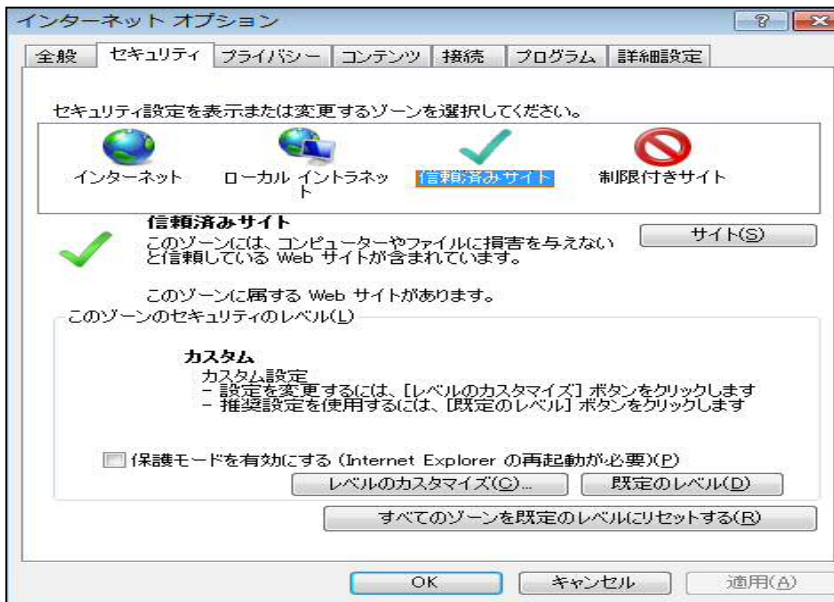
インターネット オプション

? X

全般 セキュリティ プライバシー コンテンツ 接続 プログラム 詳細設定

セキュリティ設定を表示または変更するゾーンを選択してください。

インターネット ローカル イントラネット 信頼済みサイト 制限付きサイト

信頼済みサイト
このゾーンには、コンピューターやファイルに損害を与えないと信頼している Web サイトが含まれています。

サイト(S)

このゾーンに属する Web サイトがあります。

このゾーンのセキュリティのレベル(L)

カスタム
カスタム設定
- 設定を変更するには、[レベルのカスタマイズ] ボタンをクリックします
- 推奨設定を使用するには、[既定のレベル] ボタンをクリックします

保護モードを有効にする (Internet Explorer の再起動が必要)(P)

レベルのカスタマイズ(C)... 既定のレベル(D)

すべてのゾーンを既定のレベルにリセットする(R)

OK キャンセル 適用(A)